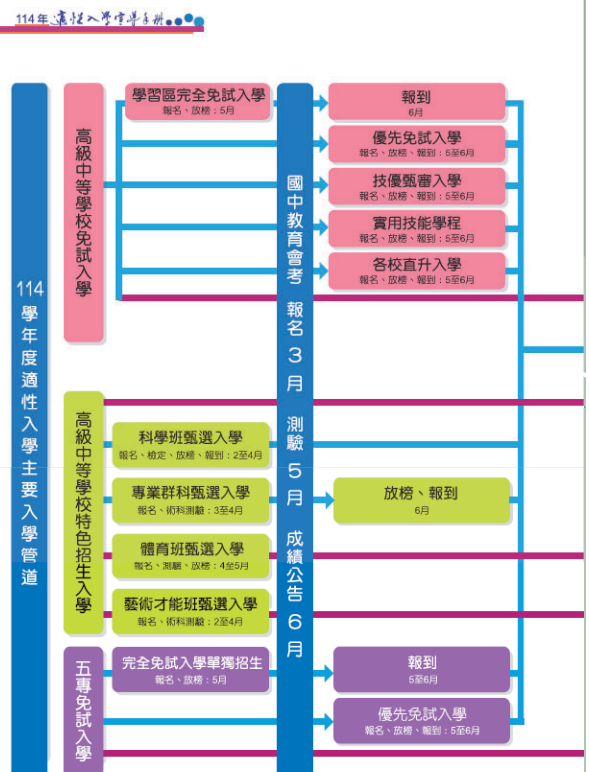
114年適性入學宣導手冊

114學年度適性入學主要入學管道

高級中等學校免試入學

學習區完全免試入學
報名、放榜：5月

國中教育會考 報名3月 測驗5月 成績公告6月

報到
6月

優先免試入學
報名、放榜、報到：5至6月

技優甄審入學
報名、放榜、報到：5至6月

實用技能學程
報名、放榜、報到：5至6月

各校直升入學
報名、放榜、報到：5至6月

高級中等學校特色招生入學

科學班甄選入學
報名、檢定、放榜、報到：2至4月

專業群科甄選入學
報名、術科測驗：3至4月

放榜、報到
6月

體育班甄選入學
報名、測驗、放榜：4至5月

藝術才能班甄選入學
報名、術科測驗：2至4月

五專免試入學

完全免試入學單獨招生
報名、放榜：5月

報到
5至6月

優先免試入學
報名、放榜、報到：5至6月